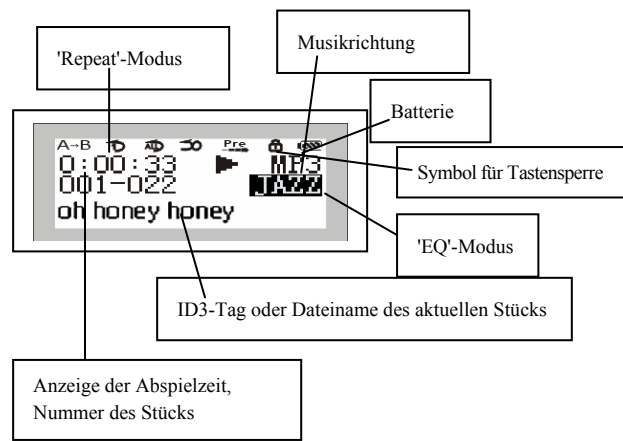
'Repeat'-Modus

Musikrichtung

Batterie

A→B Pre

0:00:33 MP3

001-022 JAZZ

oh honey honey

Symbol für Tastensperre

'EQ'-Modus

ID3-Tag oder Dateiname des aktuellen Stücks

Anzeige der Abspielzeit, Nummer des Stücks